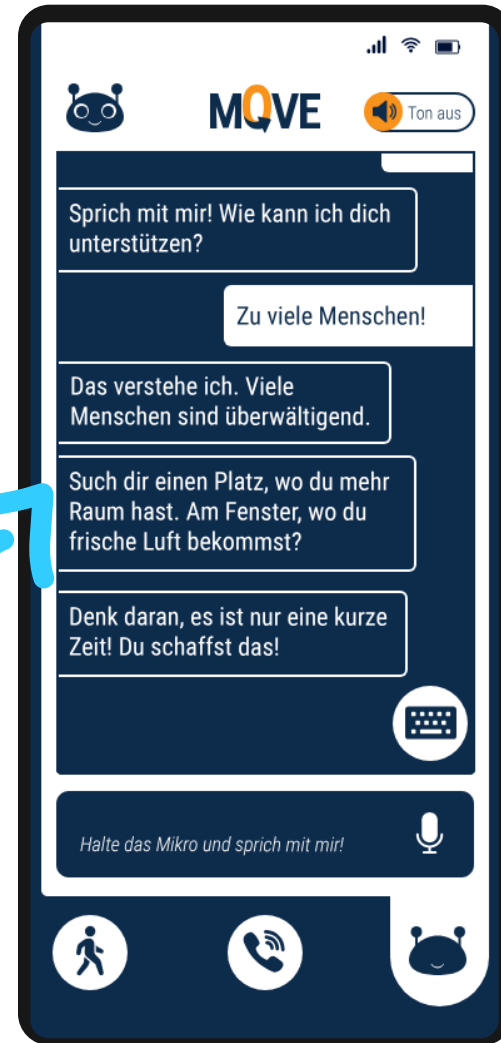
MOVE

Ton aus

Sprich mit mir! Wie kann ich dich unterstützen?

Zu viele Menschen!

Das verstehe ich. Viele Menschen sind überwältigend.

Such dir einen Platz, wo du mehr Raum hast. Am Fenster, wo du frische Luft bekommst?

Denk daran, es ist nur eine kurze Zeit! Du schaffst das!

Halte das Mikro und sprich mit mir!